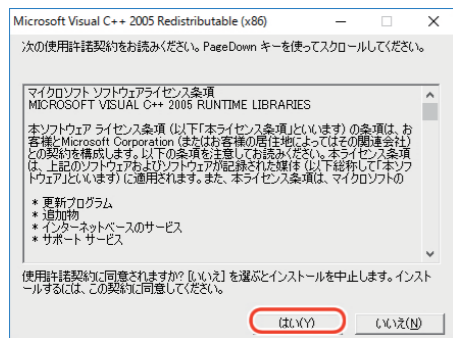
Microsoft Visual C++ 2005 Redistributable (x86)

次の使用許諾契約をお読みください。PageDown キーを使ってスクロールしてください。

マイクロソフト ソフトウェアライセンス条項
MICROSOFT VISUAL C++ 2005 RUNTIME LIBRARIES

本ソフトウェア ライセンス条項 (以下「本ライセンス条項」といいます) の条項は、お客様とMicrosoft Corporation (またはお客様の居住地によってはその関連会社) との契約を構成します。以下の条項を注意してお読みください。本ライセンス条項は、上記のソフトウェアおよびソフトウェアが記録された媒体 (以下総称して「本ソフトウェア」といいます) に適用されます。また、本ライセンス条項は、マイクロソフトの

* 更新プログラム
* 追加物
* インターネットベースのサービス
* サポート サービス

使用許諾契約に同意されますか? [いいえ] を選ぶとインストールを中止します。インストールするには、この契約に同意してください。

はい(Y)
いいえ(N)